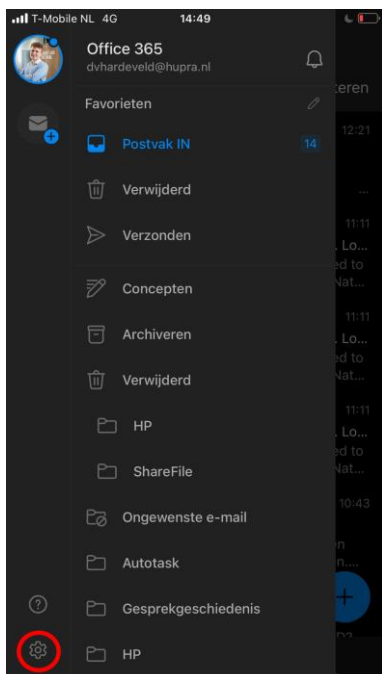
T-Mobile NL 4G 14:49

Office 365
dvhardeveld@hupra.nl

Favorieten

Postvak IN 14

Verwijderd

Verzonden

Concepten

Archiveren

Verwijderd

HP

ShareFile

Ongewenste e-mail

Autotask

Gesprekgeschiedenis

HP

teren
12:21
...
11:11
. Lo...
ed to
Nat...
11:11
. Lo...
ed to
Nat...
11:11
. Lo...
ed to
Nat...
10:43
n
n....